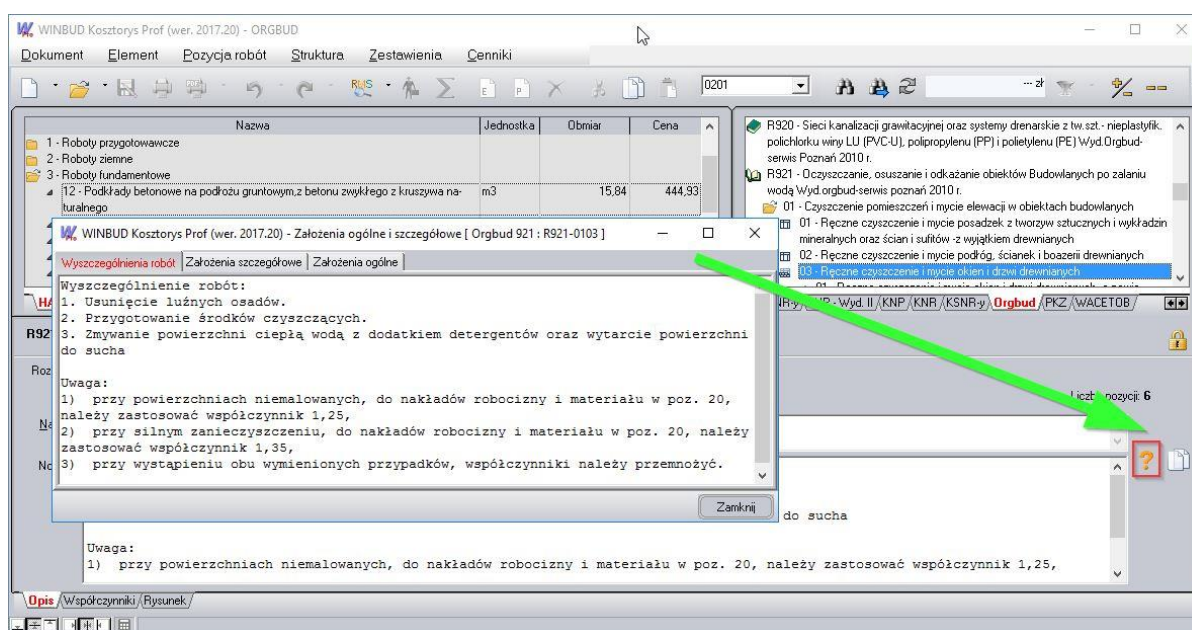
WINBUD Kosztorys Prof (wer. 2017.20) - ORGBUD

Dokument Element Pozycja robót Struktura Zestawienia Cenniki

0201

--- zł

| Nazwa | Jednostka | Obmiar | Cena |
|---|---|---|---|
| 1 - Roboty przygotowawcze | | | |
| 2 - Roboty ziemne | | | |
| 3 - Roboty fundamentowe | | | |
| 12 - Podkłady betonowe na podłożu gruntowym,z betonu zwykłego z kruszywa naturalnego | m3 | 15,84 | 444,93 |

R920 - Sieci kanalizacji grawitacyjnej oraz systemy drenarskie z tw.szt.- nieplastyfik. polichlorku winy LU (PVC-U), polipropylenu (PP) i polietylenu (PE) Wyd.Orgbud-serwis Poznań 2010 r.
R921 - Oczyszczanie, osuszanie i odkażanie obiektów Budowlanych po zalaniu wodą Wyd.orgbud-serwis poznań 2010 r.
01 - Czyszczenie pomieszczeń i mycie elewacji w obiektach budowlanych
01 - Ręczne czyszczenie i mycie posadzek z tworzyw sztucznych i wykładzin mineralnych oraz ścian i sufitów -z wyjątkiem drewnianych
02 - Ręczne czyszczenie i mycie podróg, ścianek i boazerii drewnianych
03 - Ręczne czyszczenie i mycie okien i drzwi drewnianych

HA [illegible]
NR-y KNP - Wyd. II KNP KNR KSNR-y Orgbud PKZ WACETOB

R92

Roz

Liczba pozycji: 6

Na

No

WINBUD Kosztorys Prof (wer. 2017.20) - Założenia ogólne i szczegółowe [ Orgbud 921 : R921-0103 ]

Wyszczególnienia robót | Założenia szczegółowe | Założenia ogólne

Wyszczególnienie robót:
1. Usunięcie luźnych osadów.
2. Przygotowanie środków czyszczących.
3. Zmywanie powierzchni ciepłą wodą z dodatkiem detergentów oraz wytarcie powierzchni do sucha

Uwaga:
1) przy powierzchniach niemalowanych, do nakładów robocizny i materiału w poz. 20, należy zastosować współczynnik 1,25,
2) przy silnym zanieczyszczeniu, do nakładów robocizny i materiału w poz. 20, należy zastosować współczynnik 1,35,
3) przy wystąpieniu obu wymienionych przypadków, współczynniki należy przemnożyć.

Zamknij

do sucha

Uwaga:
1) przy powierzchniach niemalowanych, do nakładów robocizny i materiału w poz. 20, należy zastosować współczynnik 1,25,

Opis Współczynniki Rysunek